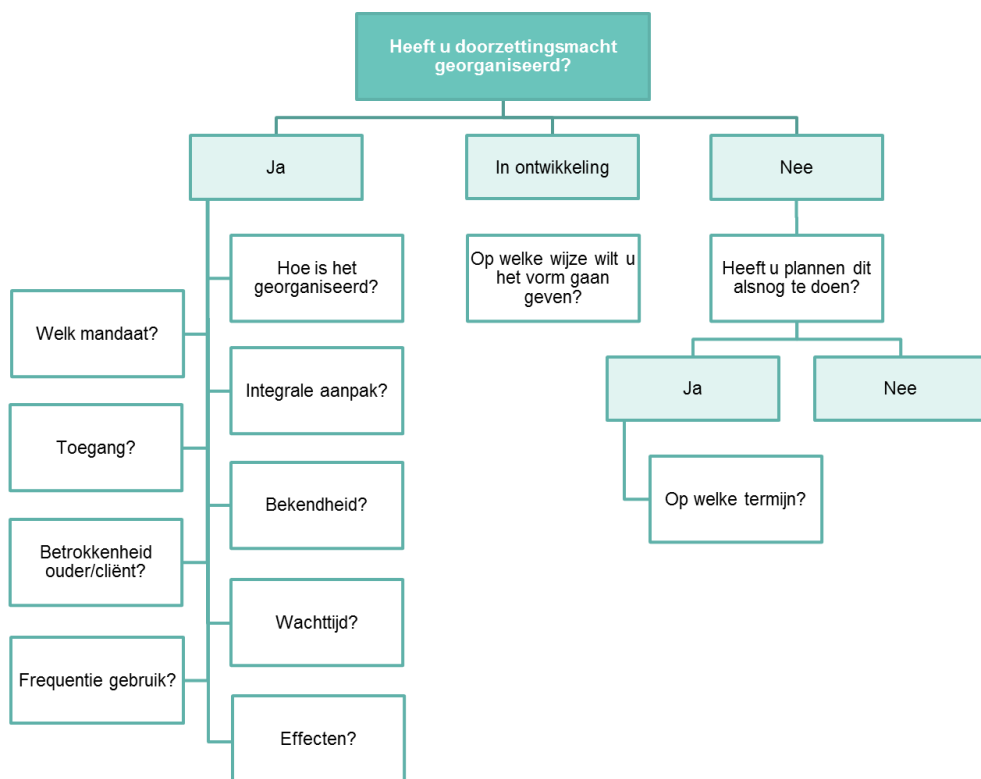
Heeft u doorzettingsmacht georganiseerd?

Ja

In ontwikkeling

Nee

Hoe is het georganiseerd?

Welk mandaat?

Integrale aanpak?

Toegang?

Bekendheid?

Betrokkenheid ouder/cliënt?

Wachttijd?

Frequentie gebruik?

Effecten?

Op welke wijze wilt u het vorm gaan geven?

Heeft u plannen dit alsnog te doen?

Ja

Nee

Op welke termijn?